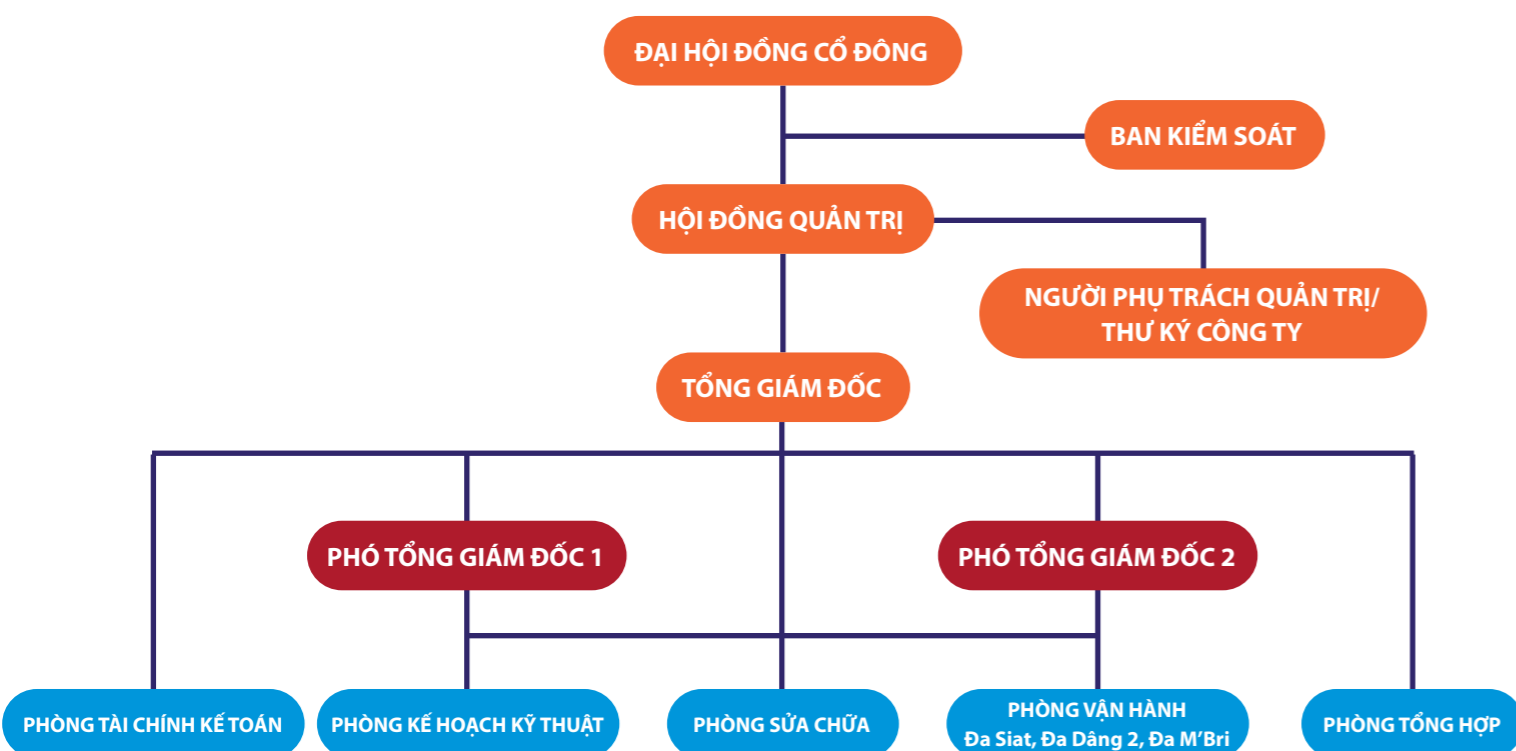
ĐẠI HỘI ĐỒNG CỔ ĐÔNG

BAN KIỂM SOÁT

HỘI ĐỒNG QUẢN TRỊ

NGƯỜI PHỤ TRÁCH QUẢN TRỊ/ THƯ KÝ CÔNG TY

TỔNG GIÁM ĐỐC

PHÓ TỔNG GIÁM ĐỐC 1

PHÓ TỔNG GIÁM ĐỐC 2

PHÒNG TÀI CHÍNH KẾ TOÁN

PHÒNG KẾ HOẠCH KỸ THUẬT

PHÒNG SỬA CHỮA

PHÒNG VẬN HÀNH Đa Siat, Đa Dâng 2, Đa M'Bri

PHÒNG TỔNG HỢP